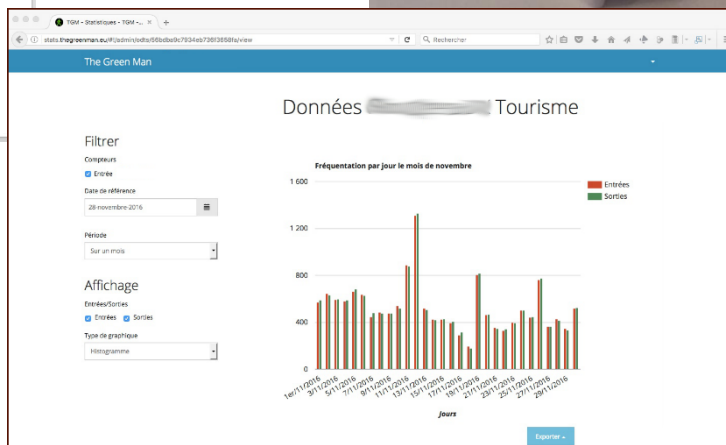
TGM - Statistiques - TGM -...

stats.thegreenman.eu/#/admin/odts/66bdbe0c7934eb736f3658fa/view

Rechercher

The Green Man

Données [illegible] Tourisme

Filtrer

Compteurs

Entrée

Date de référence

28-novembre-2016

Période

Sur un mois

Affichage

Entrées/Sorties

Entrées Sorties

Type de graphique

Histogramme

Fréquentation par jour le mois de novembre

1 600

1 200

800

400

0

Entrées

Sorties

1er/11/2016 3/11/2016 5/11/2016 7/11/2016 9/11/2016 11/11/2016 13/11/2016 15/11/2016 17/11/2016 19/11/2016 21/11/2016 23/11/2016 25/11/2016 27/11/2016 29/11/2016

Jours

Exporter